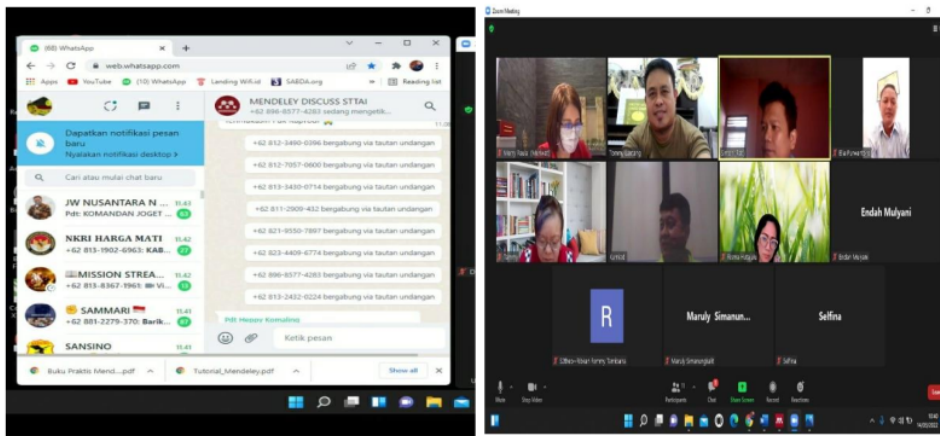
(68) WhatsApp
web.whatsapp.com
Apps YouTube (10) WhatsApp Landing Wifi.id SABDA.org Reading list
MENDELEY DISCUSS STTAI
+62 896-6577-4283 sedang mengetik...
Dapatkan notifikasi pesan baru
Nyalakan notifikasi desktop >
Cari atau mulai chat baru
JW NUSANTARA N... 11.43
Pdt: KOMANDAN JOGET ...
NKRI HARGA MATI 11.42
+62 813-1902-6963: KAB...
MISSION STREA... 11.42
+62 813-8367-1961: Vi...
SAMMARI 11.42
+62 881-2279-370: Barik...
SANSINO
+62 812-3490-0396 bergabung via tautan undangan
+62 812-7057-0600 bergabung via tautan undangan
+62 813-3430-0714 bergabung via tautan undangan
+62 811-2909-432 bergabung via tautan undangan
+62 821-9550-7897 bergabung via tautan undangan
+62 823-4408-6774 bergabung via tautan undangan
+62 896-6577-4283 bergabung via tautan undangan
+62 813-2432-0224 bergabung via tautan undangan
Pdt Hosey Komaling
Ketik pesan
Buku Praktis Mend....pdf
Tutorial_Mendeley.pdf
Show all

Zoom Meeting
Endah Mulyani
R
Maruly Simanun...
Selfina
Endah Mulyani
Maruly Simanungkalit
Selfina
Mute
Stop Video
Participants
Chat
Share Screen
Record
Reactions
End